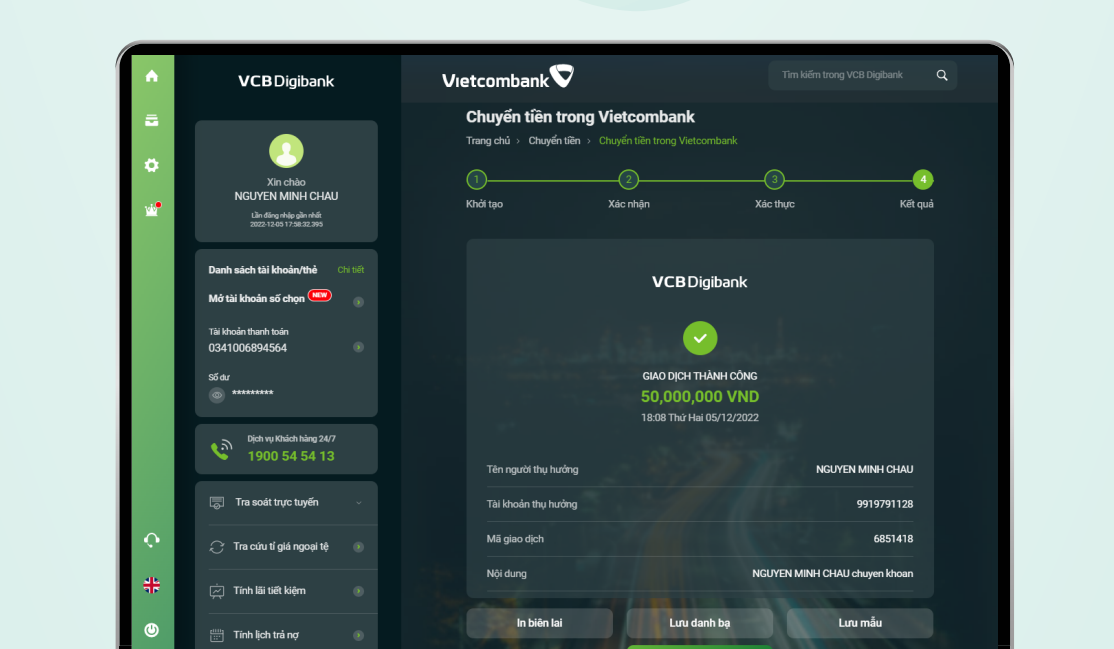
VCB Digibank

Xin chào
NGUYEN MINH CHAU
Lần đăng nhập gần nhất
2022-12-05 17:58:32.395

Danh sách tài khoản/thẻ
Chi tiết
Mở tài khoản số chọn NEW

Tài khoản thanh toán
0341006894564

Số dư
*********

Dịch vụ Khách hàng 24/7
1900 54 54 13

Tra soát trực tuyến
Tra cứu tỉ giá ngoại tệ
Tính lãi tiết kiệm
Tính lịch trả nợ

Vietcombank
Tìm kiếm trong VCB Digibank

Chuyển tiền trong Vietcombank
Trang chủ › Chuyển tiền › Chuyển tiền trong Vietcombank

1 Khởi tạo
2 Xác nhận
3 Xác thực
4 Kết quả

VCB Digibank

GIAO DỊCH THÀNH CÔNG
50,000,000 VND
18:08 Thứ Hai 05/12/2022

| | |
|---|---|
| Tên người thụ hưởng | NGUYEN MINH CHAU |
| Tài khoản thụ hưởng | 9919791128 |
| Mã giao dịch | 6851418 |
| Nội dung | NGUYEN MINH CHAU chuyen khoan |

In biên lai
Lưu danh bạ
Lưu mẫu